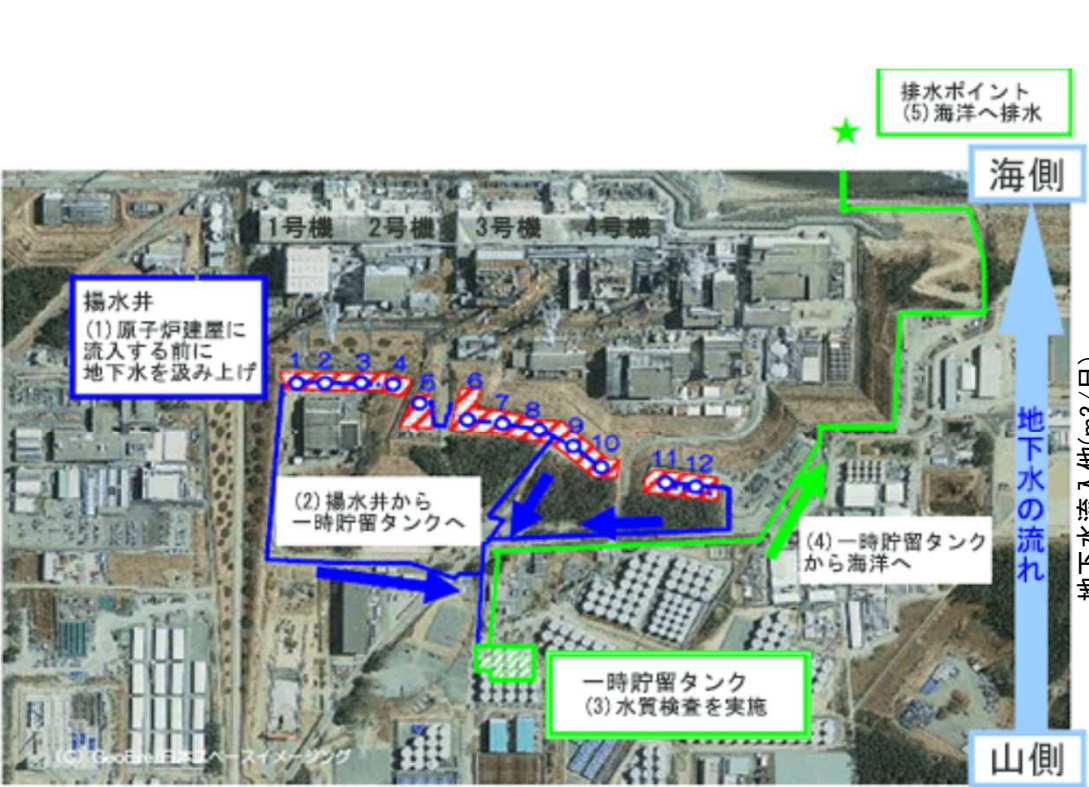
排水ポイント
(5) 海洋へ排水

海側

1号機 2号機 3号機 4号機

揚水井
(1) 原子炉建屋に流入する前に地下水を汲み上げ

1 2 3 4 5 6 7 8 9 10 11 12

(2) 揚水井から一時貯留タンクへ

(4) 一時貯留タンクから海洋へ

地下水の流れ

一時貯留タンク
(3) 水質検査を実施

(C) GeoEye/日本スペースイメージング

山側

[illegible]